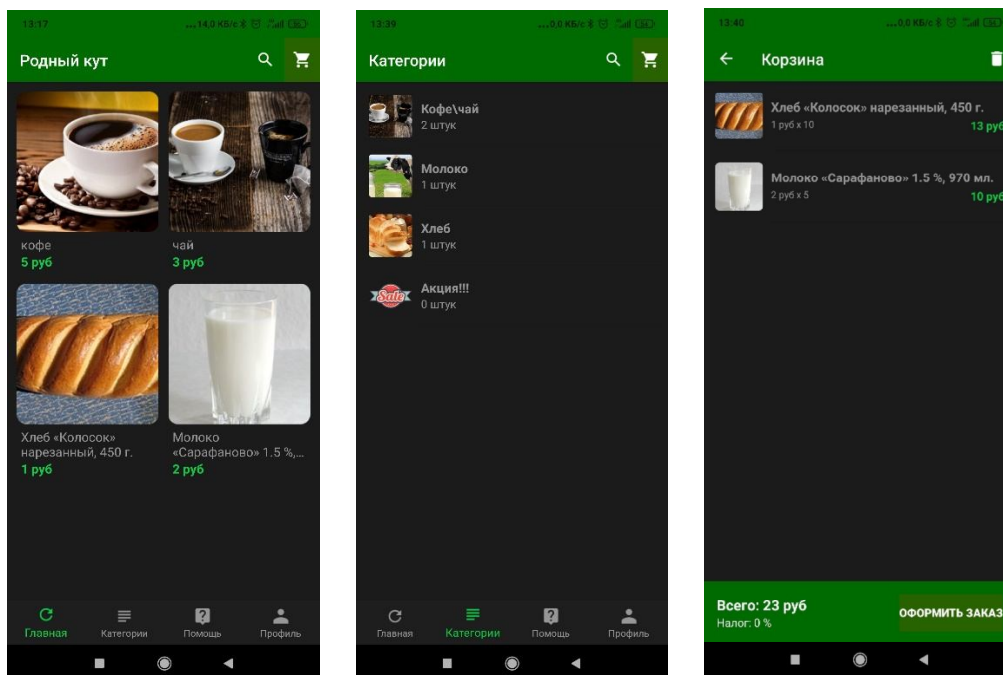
13:17 14,0 КБ/с

Родный кут

кофе
5 руб

чай
3 руб

Хлеб «Колосок» нарезанный, 450 г.
1 руб

Молоко «Сарафаново» 1.5 %,...
2 руб

Главная
Категории
Помощь
Профиль

13:39 0,0 КБ/с

Категории

Кофе\чай
2 штук

Молоко
1 штук

Хлеб
1 штук

Sale
Акция!!!
0 штук

Главная
Категории
Помощь
Профиль

13:40 0,0 КБ/с

Корзина

Хлеб «Колосок» нарезанный, 450 г.
1 руб x 10
13 руб

Молоко «Сарафаново» 1.5 %, 970 мл.
2 руб x 5
10 руб

Всего: 23 руб
Налог: 0 %
ОФОРМИТЬ ЗАКАЗ